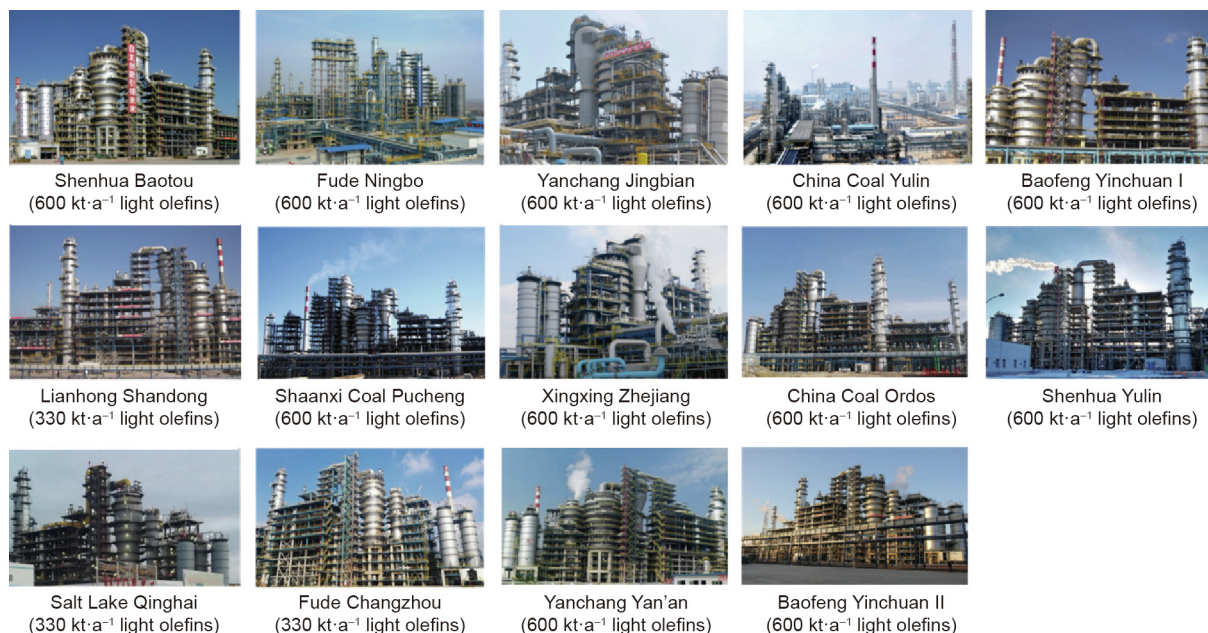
Shenhua Baotou
(600 kt·a$^{-1}$ light olefins)

Fude Ningbo
(600 kt·a$^{-1}$ light olefins)

Yanchang Jingbian
(600 kt·a$^{-1}$ light olefins)

China Coal Yulin
(600 kt·a$^{-1}$ light olefins)

Baofeng Yinchuan I
(600 kt·a$^{-1}$ light olefins)

Lianhong Shandong
(330 kt·a$^{-1}$ light olefins)

Shaanxi Coal Pucheng
(600 kt·a$^{-1}$ light olefins)

Xingxing Zhejiang
(600 kt·a$^{-1}$ light olefins)

China Coal Ordos
(600 kt·a$^{-1}$ light olefins)

Shenhua Yulin
(600 kt·a$^{-1}$ light olefins)

Salt Lake Qinghai
(330 kt·a$^{-1}$ light olefins)

Fude Changzhou
(330 kt·a$^{-1}$ light olefins)

Yanchang Yan'an
(600 kt·a$^{-1}$ light olefins)

Baofeng Yinchuan II
(600 kt·a$^{-1}$ light olefins)